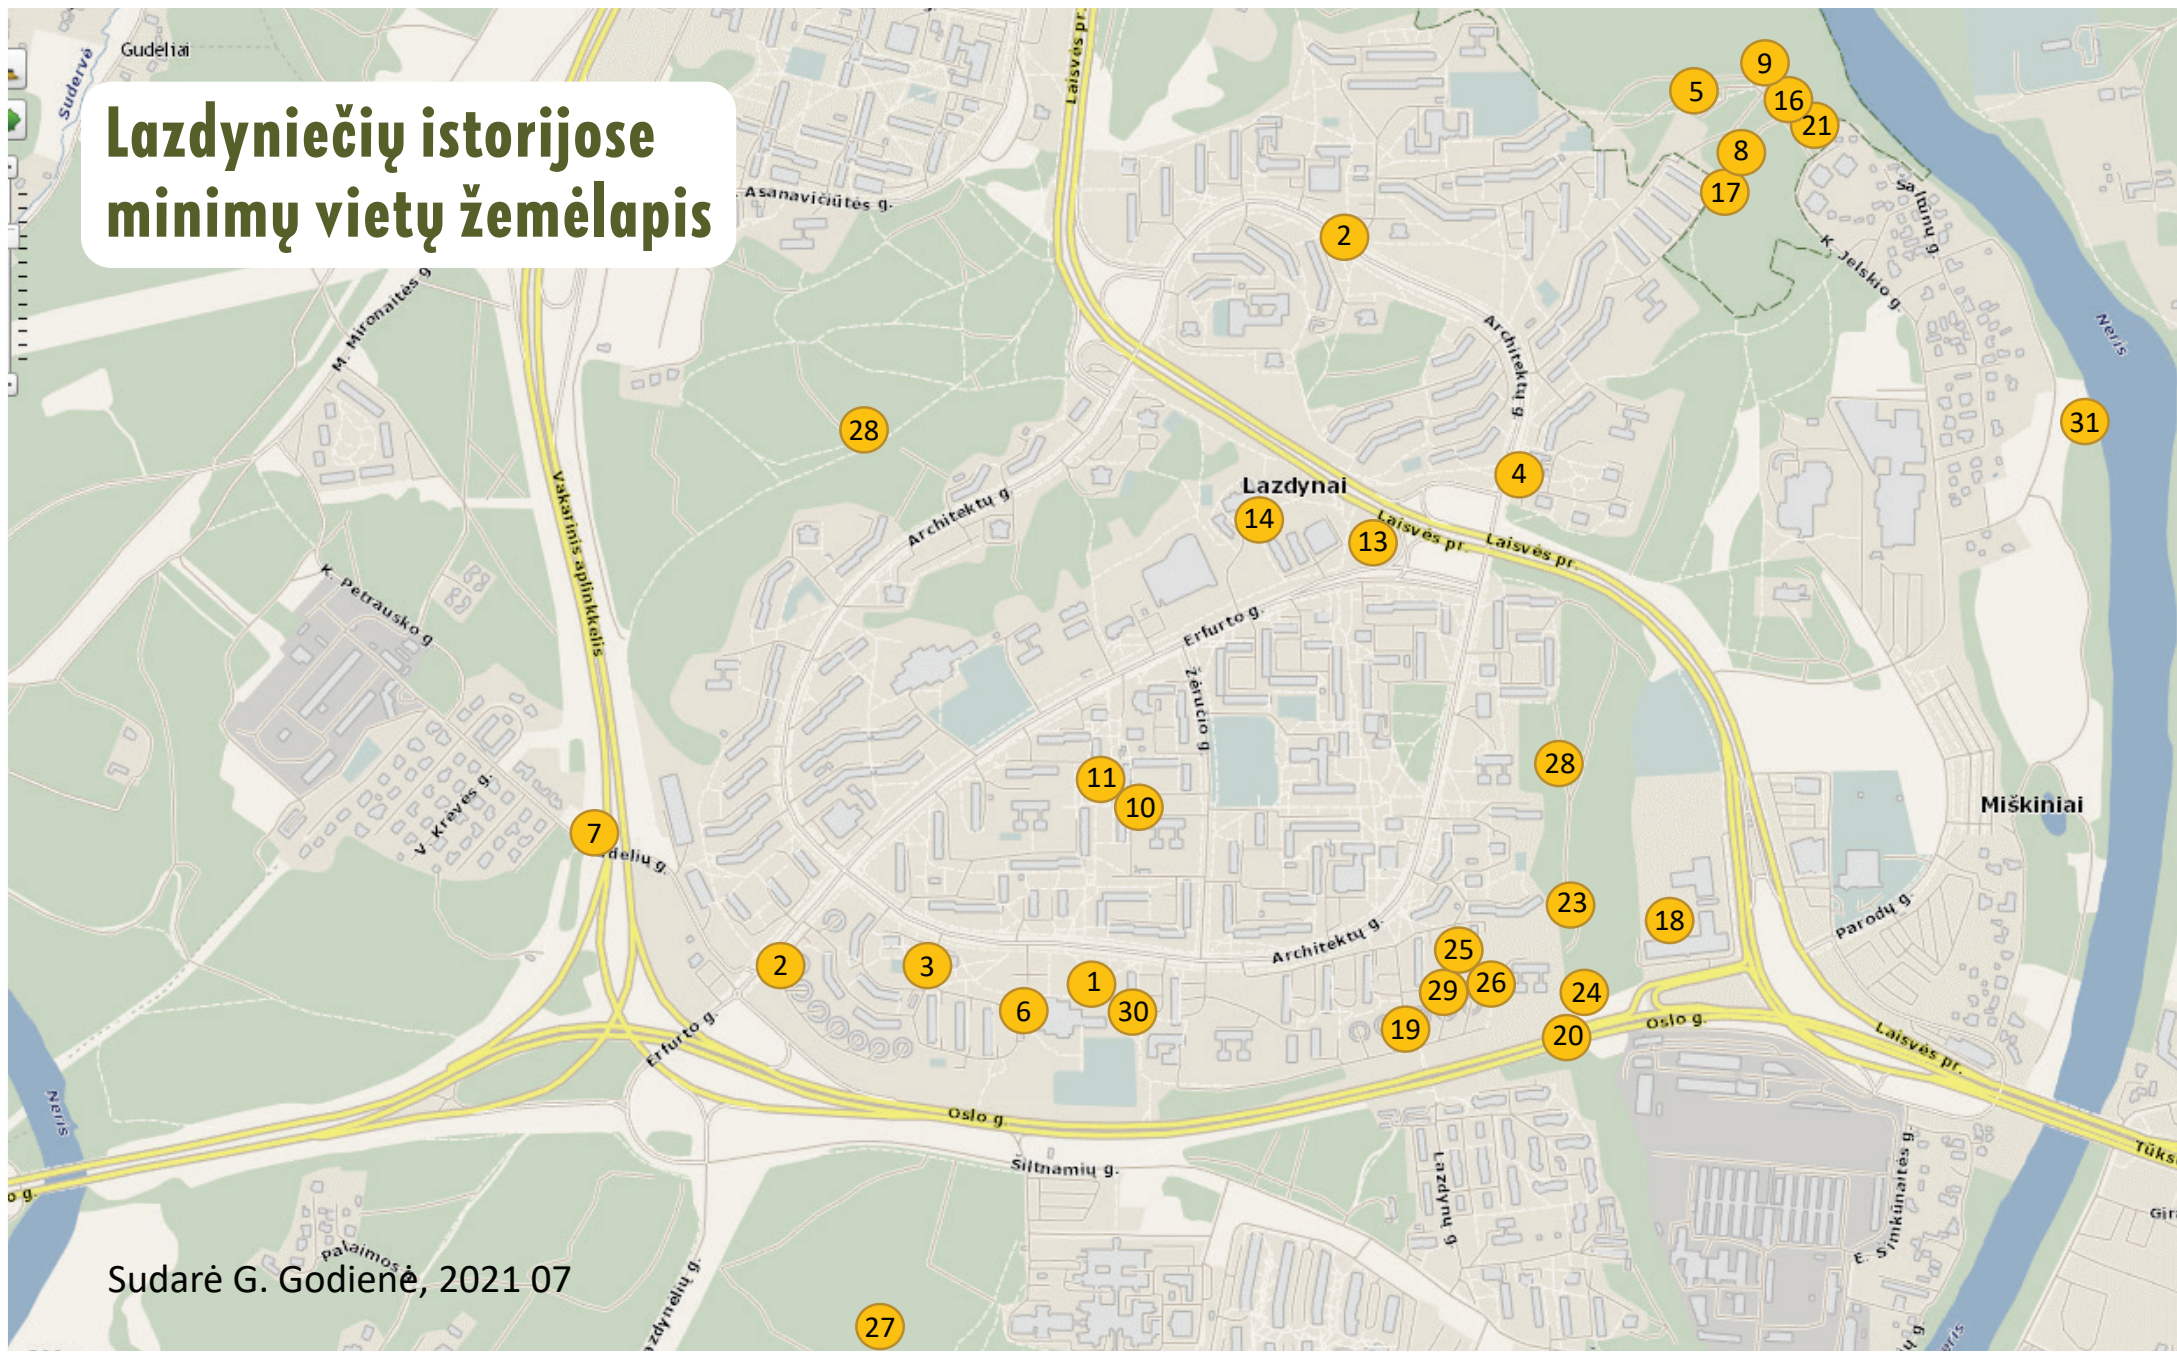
Lazdyniečių istorijose minimų vietų žemėlapis

Gudeliai
Sudervė
Asanavičiūtės g.
Laisvės pr.
M. Mironaitės g.
Vakarinis aplinkkelis
K. Petrausko g.
V. Kréves g.
Architektų g.
Lazdynai
Laisvės pr.
Laisvės pr.
Erfurto g.
Žėručio g.
Architektų g.
Architektų g.
Sa lūnų g.
K. Jelskio g.
Neris
Miškiniai
Parodų g.
Oslo g.
Laisvės pr.
Tūks
Erfurto g.
Oslo g.
Siltnamių g.
Lazdynų g.
Palaimos g.
Lazdynėlių g.
E. Šimkūnaitės g.
Neris
Neris
Gir
deliu g.
o g.

9
5
16
21
8
17
2
28
31
4
14
13
28
11
10
7
23
18
25
2
3
1
26
24
29
6
30
19
20
27

Sudarė G. Godienė, 2021 07